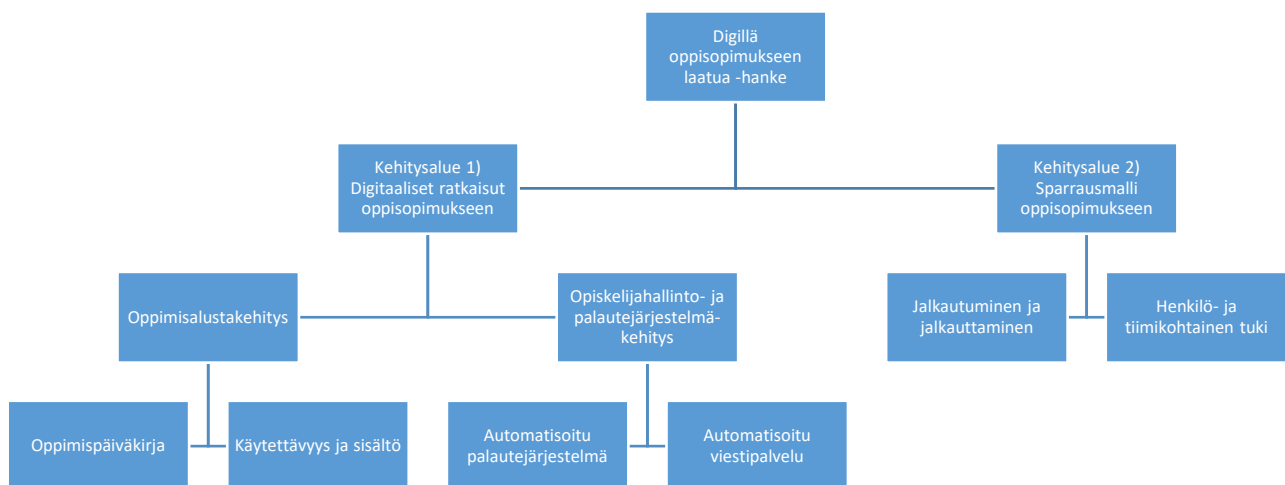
Digillä oppisopimukseen laatua -hanke

Kehitysalue 1) Digitaaliset ratkaisut oppisopimukseen

Kehitysalue 2) Sparrausmalli oppisopimukseen

Oppimisalustakehitys

Opiskelijahallinto- ja palautejärjestelmäkehitys

Jalkautuminen ja jalkauttaminen

Henkilö- ja tiimikohtainen tuki

Oppimispäiväkirja

Käytettävyys ja sisältö

Automatisoitu palautejärjestelmä

Automatisoitu viestipalvelu